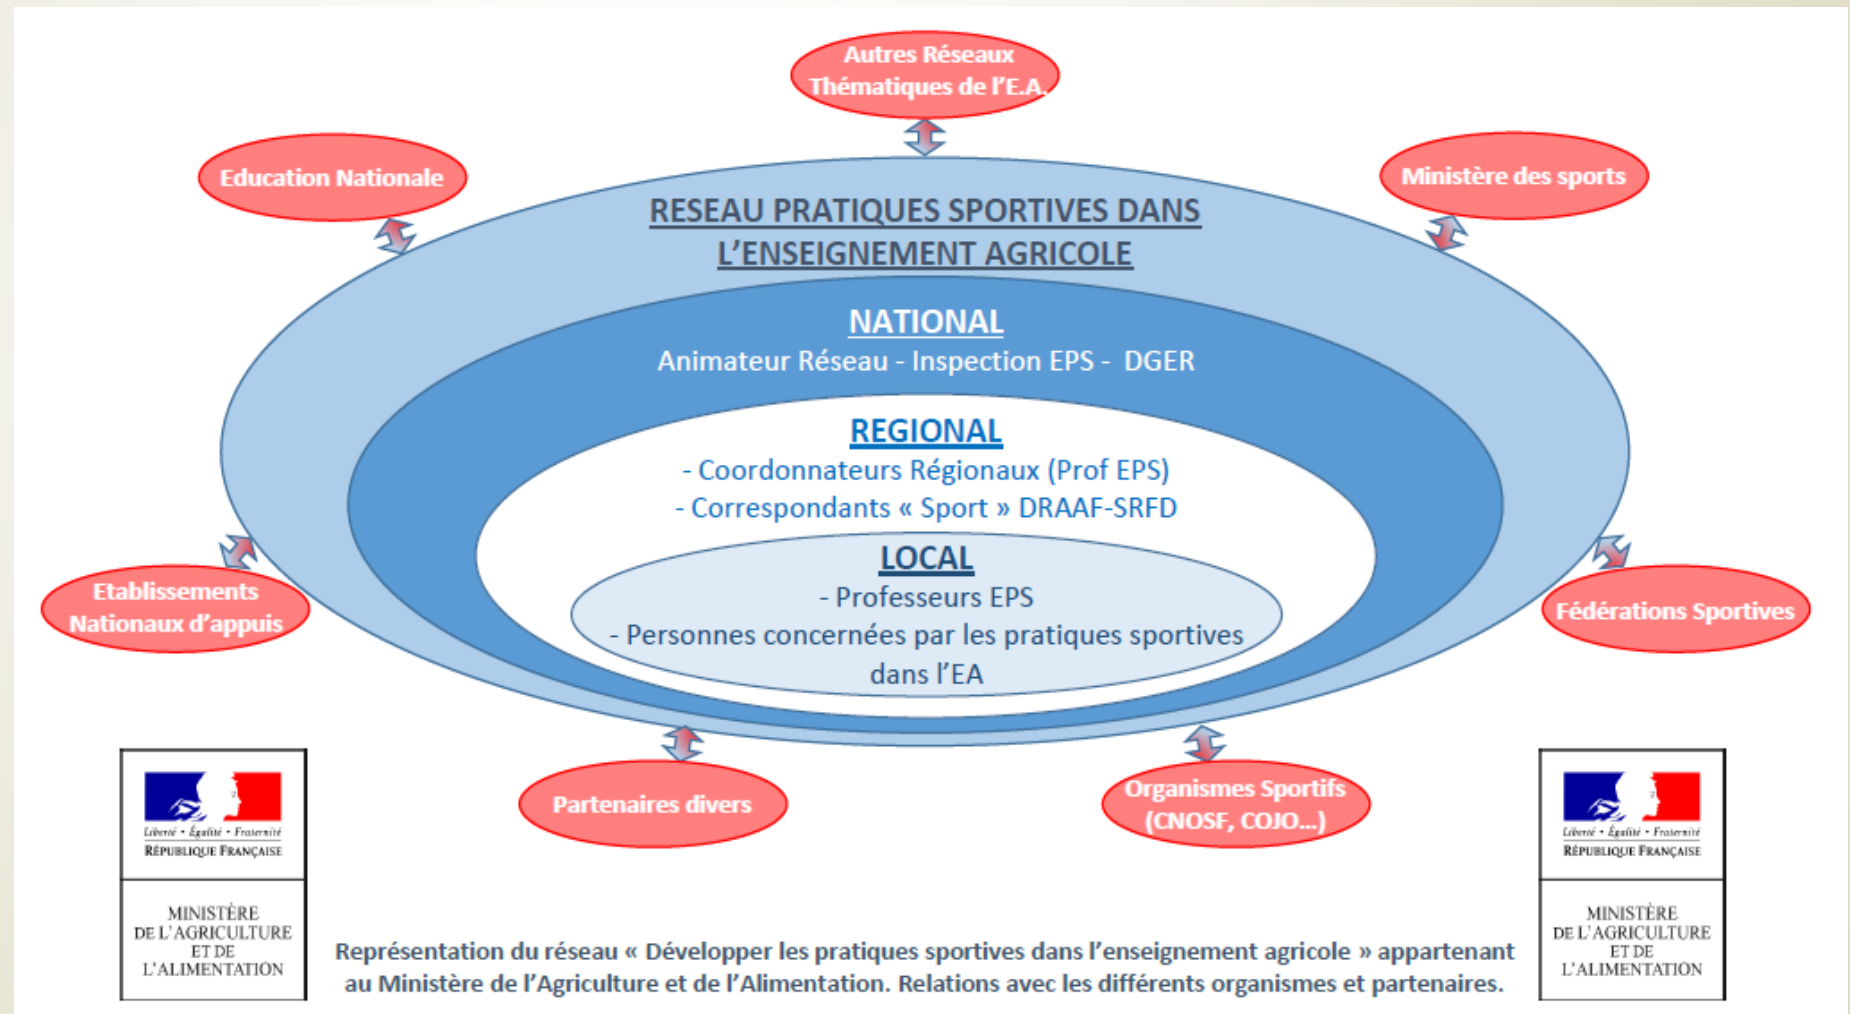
Autres Réseaux Thématiques de l'E.A.

Education Nationale

Ministère des sports

RESEAU PRATIQUES SPORTIVES DANS L'ENSEIGNEMENT AGRICOLE

NATIONAL
Animateur Réseau - Inspection EPS - DGER

REGIONAL
- Coordonnateurs Régionaux (Prof EPS)
- Correspondants « Sport » DRAAF-SRFD

LOCAL
- Professeurs EPS
- Personnes concernées par les pratiques sportives dans l'EA

Etablissements Nationaux d'appuis

Fédérations Sportives

Partenaires divers

Organismes Sportifs (CNOSF, COJO...)

Liberté • Égalité • Fraternité
RÉPUBLIQUE FRANÇAISE
MINISTÈRE DE L'AGRICULTURE ET DE L'ALIMENTATION

Représentation du réseau « Développer les pratiques sportives dans l'enseignement agricole » appartenant au Ministère de l'Agriculture et de l'Alimentation. Relations avec les différents organismes et partenaires.

Liberté • Égalité • Fraternité
RÉPUBLIQUE FRANÇAISE
MINISTÈRE DE L'AGRICULTURE ET DE L'ALIMENTATION